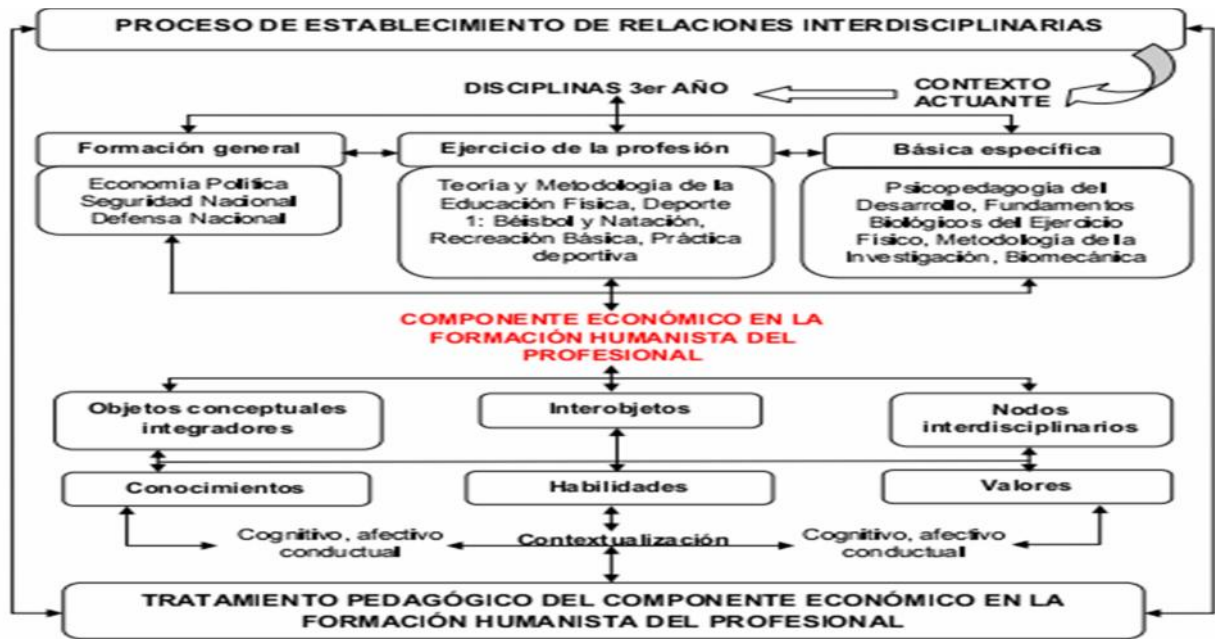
PROCESO DE ESTABLECIMIENTO DE RELACIONES INTERDISCIPLINARIAS

DISCIPLINAS 3er AÑO

CONTEXTO ACTUANTE

Formación general

Ejercicio de la profesión

Básica específica

Economía Política Seguridad Nacional Defensa Nacional

Teoría y Metodología de la Educación Física, Deporte 1: Béisbol y Natación, Recreación Básica, Práctica deportiva

Psicopedagogía del Desarrollo, Fundamentos Biológicos del Ejercicio Físico, Metodología de la Investigación, Biomecánica

COMPONENTE ECONÓMICO EN LA FORMACIÓN HUMANISTA DEL PROFESIONAL

Objetos conceptuales integradores

Interobjetos

Nodos interdisciplinarios

Conocimientos

Habilidades

Valores

Cognitivo, afectivo conductual

Contextualización

Cognitivo, afectivo conductual

TRATAMIENTO PEDAGÓGICO DEL COMPONENTE ECONÓMICO EN LA FORMACIÓN HUMANISTA DEL PROFESIONAL